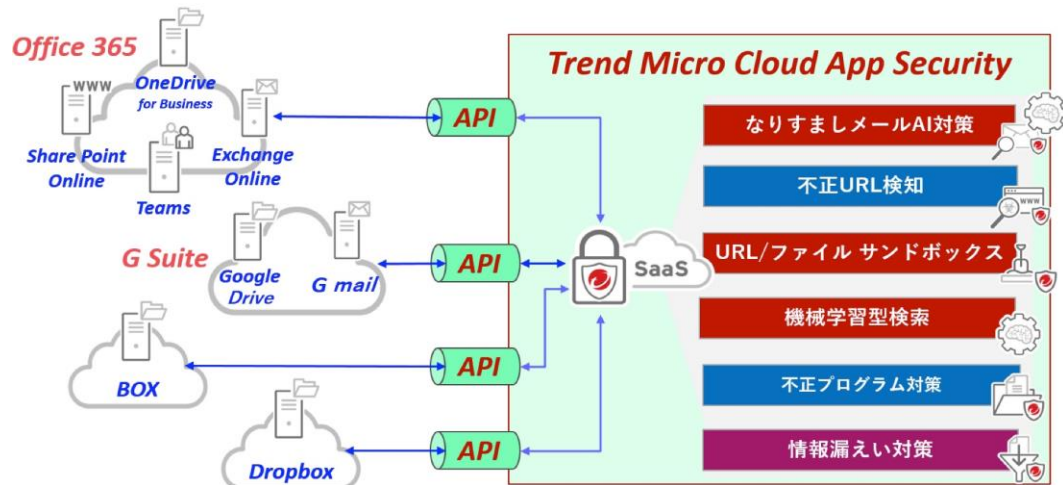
Office 365

WWW

OneDrive for Business

Share Point Online

Exchange Online

Teams

G Suite

Google Drive

G mail

BOX

Dropbox

API

API

API

API

SaaS

Trend Micro Cloud App Security

なりすましメールAI対策

不正URL検知

URL/ファイル サンドボックス

機械学習型検索

不正プログラム対策

情報漏えい対策

WWW